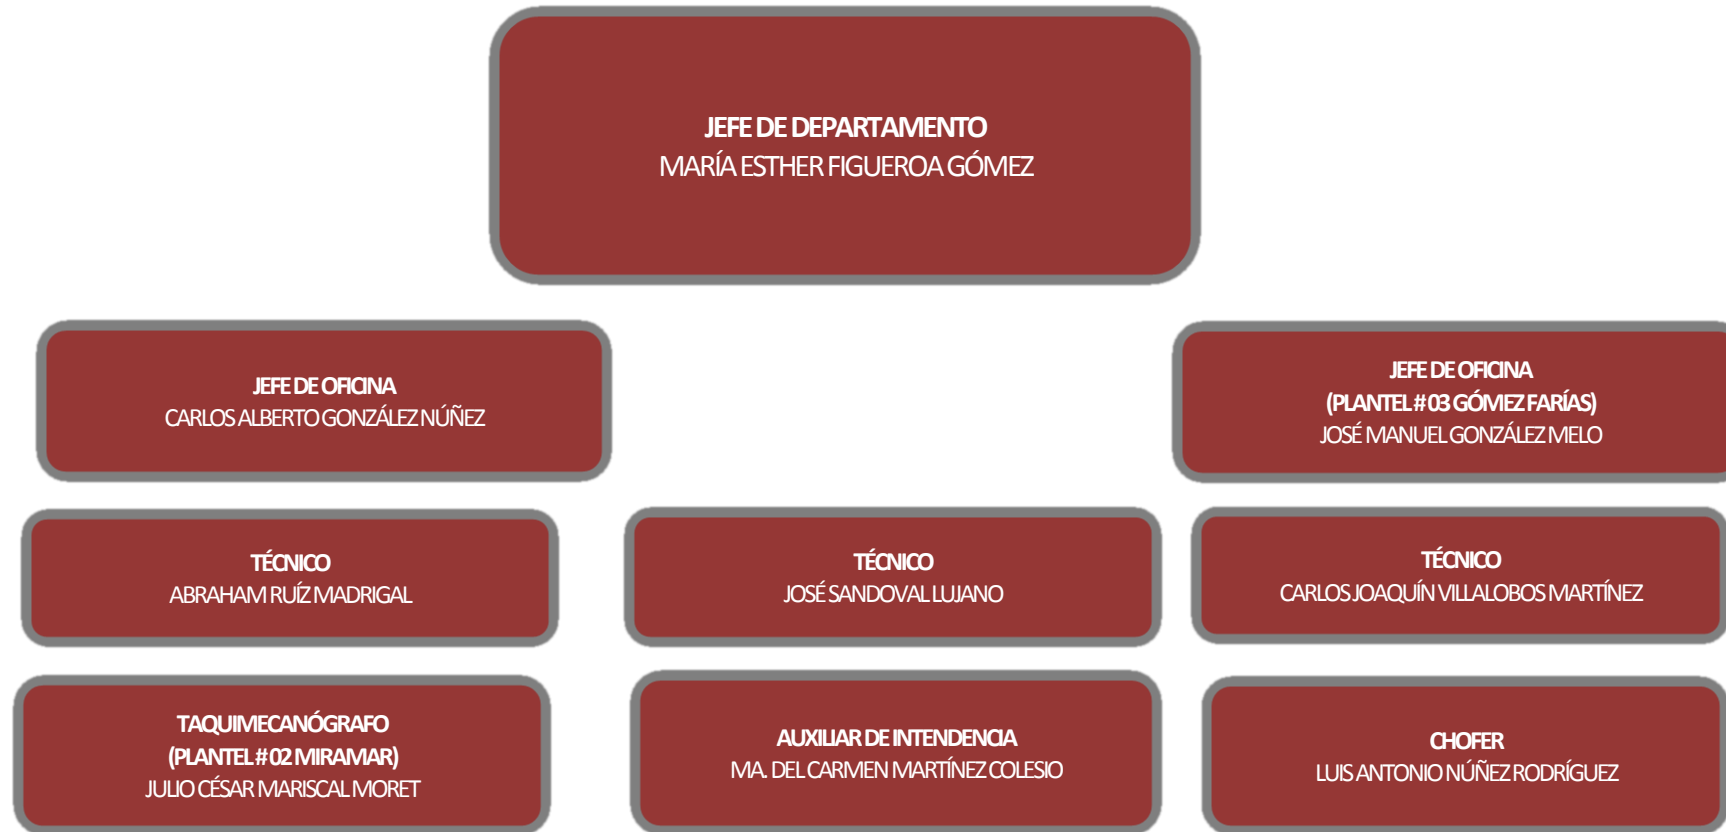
JEFE DE DEPARTAMENTO
MARÍA ESTHER FIGUEROA GÓMEZ

JEFE DE OFICINA
CARLOS ALBERTO GONZÁLEZ NÚÑEZ

JEFE DE OFICINA
(PLANTEL # 03 GÓMEZ FARÍAS)
JOSÉ MANUEL GONZÁLEZ MELO

TÉCNICO
ABRAHAM RUÍZ MADRIGAL

TÉCNICO
JOSÉ SANDOVAL LUJANO

TÉCNICO
CARLOS JOAQUÍN VILLALOBOS MARTÍNEZ

TAQUIMECANÓGRAFO
(PLANTEL # 02 MIRAMAR)
JULIO CÉSAR MARISCAL MORET

AUXILIAR DE INTENDENCIA
MA. DEL CARMEN MARTÍNEZ COLESIO

CHOFER
LUIS ANTONIO NÚÑEZ RODRÍGUEZ